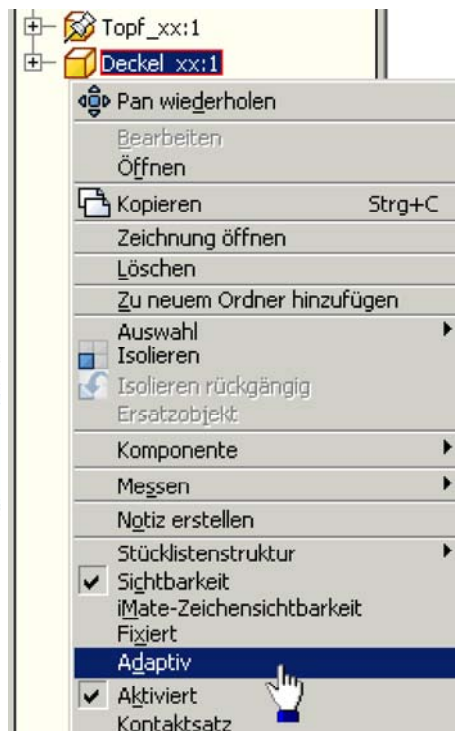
Topf_xx:1
Deckel_xx:1
Pan wiederholen
Bearbeiten
Öffnen
Kopieren Strg+C
Zeichnung öffnen
Löschen
Zu neuem Ordner hinzufügen
Auswahl
Isolieren
Isolieren rückgängig
Ersatzobjekt
Komponente
Messen
Notiz erstellen
Stücklistenstruktur
Sichtbarkeit
iMate-Zeichensichtbarkeit
Fixiert
Adaptiv
Aktiviert
Kontaktsatz